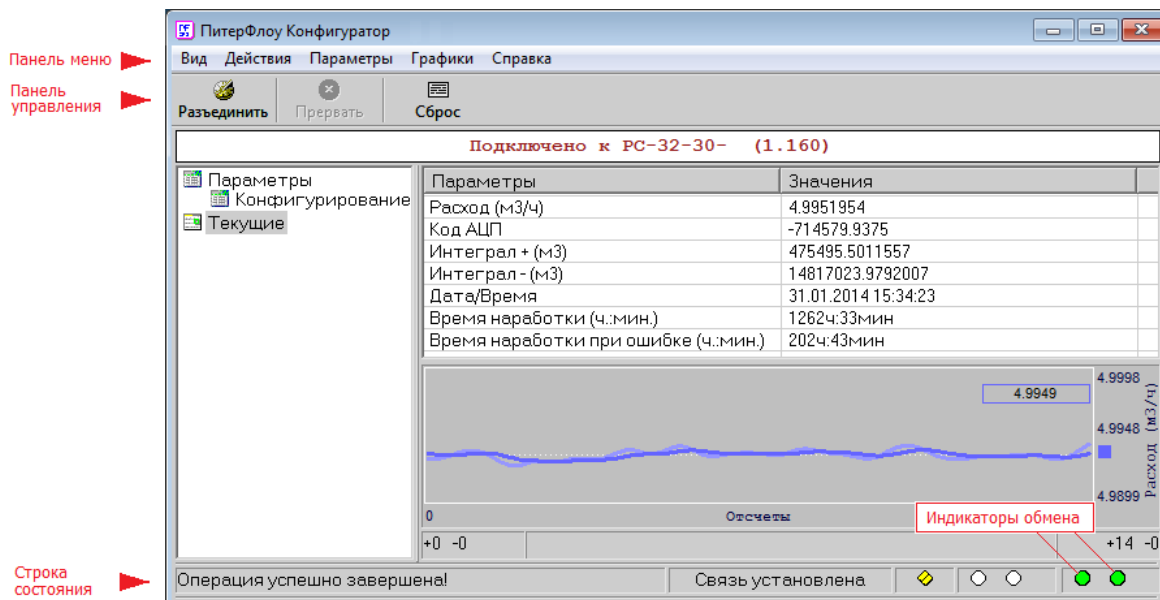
Панель меню

Панель управления

Строка состояния

ПитерФлоу Конфигуратор

Вид Действия Параметры Графики Справка

Разъединить Прервать Сброс

Подключено к РС-32-30- (1.160)

Параметры
Конфигурирование
Текущие

| Параметры | Значения |
|---|---|
| Расход (м3/ч) | 4.9951954 |
| Код АЦП | -714579.9375 |
| Интеграл + (м3) | 475495.5011557 |
| Интеграл - (м3) | 14817023.9792007 |
| Дата/Время | 31.01.2014 15:34:23 |
| Время наработки (ч.:мин.) | 1262ч:33мин |
| Время наработки при ошибке (ч.:мин.) | 202ч:43мин |

4.9949

4.9998
4.9948
4.9899

Расход (м3/ч)

0
Отсчеты

+0 -0
+14 -0

Индикаторы обмена

Операция успешно завершена!
Связь установлена